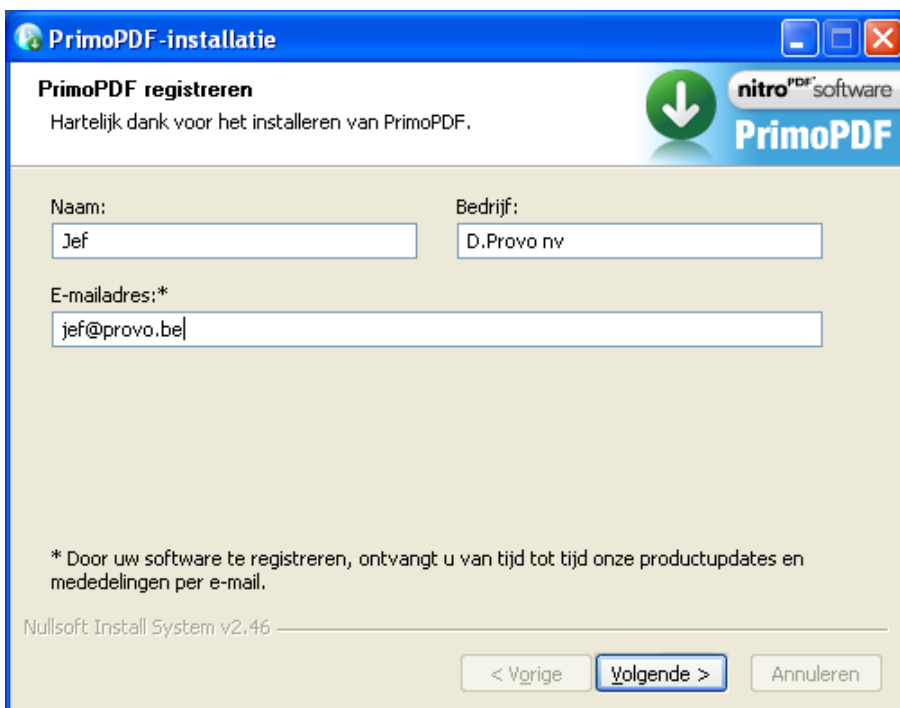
PrimoPDF-installatie

PrimoPDF registreren
Hartelijk dank voor het installeren van PrimoPDF.

nitro$^{PDF}$software
PrimoPDF

Naam:
Jef

Bedrijf:
D.Provo nv

E-mailadres:*
jef@provo.be

* Door uw software te registreren, ontvangt u van tijd tot tijd onze productupdates en mededelingen per e-mail.

Nullsoft Install System v2.46

< Vorige
Volgende >
Annuleren